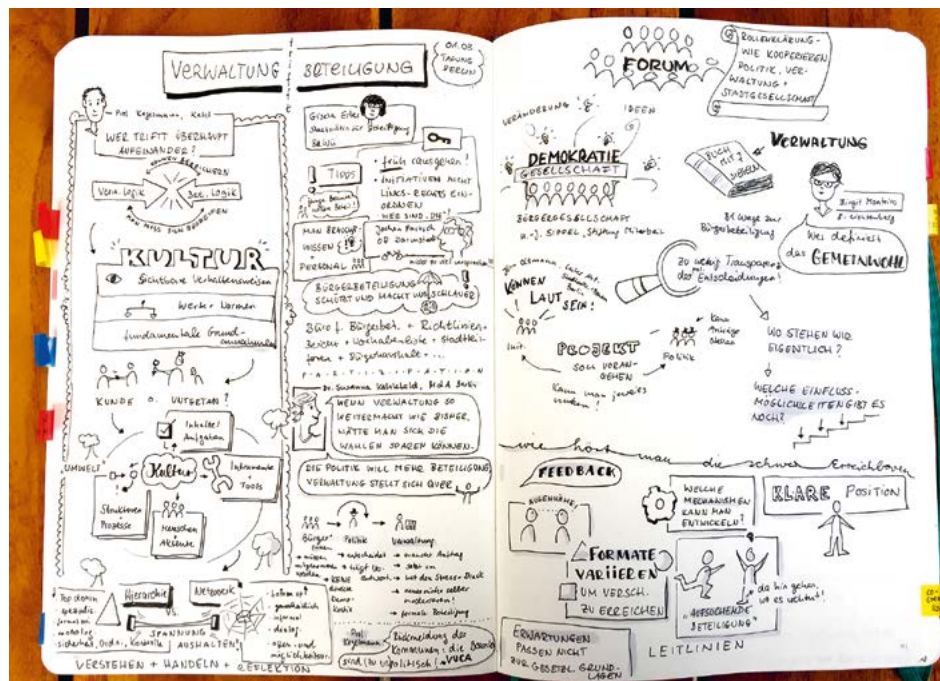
VERWALTUNG BETEILIGUNG

07.03 TAGUNG BERLIN

Prof. Kegelmann, Kehl

WER TRIFFT ÜBERHAUPT AUFEINANDER?

Verw. Logik — können voneinander lernen — Bet. Logik

man muss sich begegnen

KULTUR

Sichtbare Verhaltensweisen

Werte + Normen

fundamentale Grundannahmen

KUNDE o. NUTZER?

Inhalte/Aufgaben

"UMWELT"

Kultur

Instrumente Tools

Strukturen Prozesse

Menschen Akteure

Top-down, spezialisiert, formell, sicherheit, Ordn., Kontrolle

Hierarchie

Netzwerk

SPANNUNG AUSHALTEN!

bottom up, ganzheitlich, informell, dialog, offen - prob. möglichkeiten

VERSTEHEN + HANDELN + REFLEKTION

Gisela Erler
Staatsrätin für Beteiligung
B.W.

TIPPS

• früh rausgehen!
• INITIATIVEN NICHT LINKS-RECHTS EINORDNEN WIE SIND SIE?

MAN BRAUCHT WISSEN + PERSONAL

Jochen Partsch OB Darmstadt

BÜRGERBETEILIGUNG SCHÜTZT UND MACHT UNS SCHLAUER

Büro f. Bürgerbet. + Richtlinien + Leitlinien + Vorhabenliste + Stadtteilforen + Bürgerhaushalt + ...

P A R T I Z I P A T I O N

Dr. Susanna Kahlefeld, MdA Berlin

WENN VERWALTUNG SO WEITERMACHT WIE BISHER, HÄTTE MAN SICH DIE WAHLEN SPAREN KÖNNEN.

DIE POLITIK WILL MEHR BETEILIGUNG VERWALTUNG STELLT SICH QUER

Bürgerinnen — Politik — Verwaltung

Prof. Kegelmann

Entscheidung der Kommune: die Beteiligung sind (bis zu) kritisch / VUCA

FORUM

ROLLENKLÄRUNG WIE KOOPERIEREN POLITIK, VERWALTUNG + STADTGESELLSCHAFT

VERÄNDERUNG IDEEN

DEMOKRATIE GESELLSCHAFT

BÜRGERGESELLSCHAFT
H.-J. SIPPEL, Stiftung Mitarbeit

VERWALTUNG

BUCH MIT 7 SIEGELN

Birgit Monteiro
B. Lichtenberg

84 Wege zur Bürgerbeteiligung

Wer definiert das GEMEINWOHL

KÖNNEN LAUT SEIN!

zu wenig Transparenz der Entscheidungen

WO STEHEN WIR EIGENTLICH?

WELCHE EINFLUSS-MÖGLICHKEITEN GIBT ES NOCH?

PROJEKT SOLL VORANGEHEN

Politik

wie hört man die schwer Erreichbaren

FEEDBACK

WELCHE MECHANISMEN KANN MAN ENTWICKELN?

KLARE POSITION

FORMATE VARIIEREN UM VERSCH. ZU ERREICHEN

"AUFSUCHENDE BETEILIGUNG"

da hin gehen, wo es wichtig ist!

ERWARTUNGEN PASSEN NICHT ZUR GESETZL. GRUNDLAGEN

LEITLINIEN